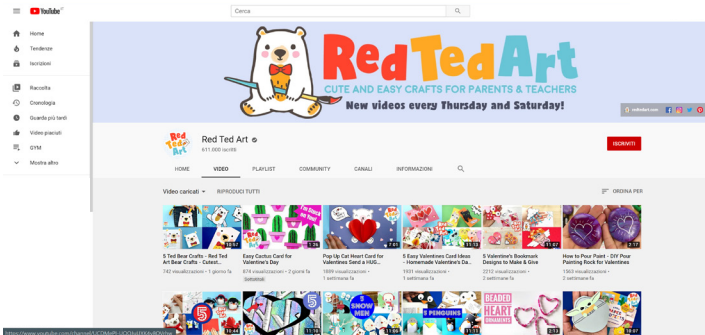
YouTube IT

Cerca

Home
Tendenze
Iscrizioni
Raccolta
Cronologia
Guarda più tardi
Video piaciuti
GYM
Mostra altro

Red Ted Art
CUTE AND EASY CRAFTS FOR PARENTS & TEACHERS
New videos every Thursday and Saturday!

redtedart.com

Red Ted Art
611.000 iscritti

ISCRIVITI

HOME
VIDEO
PLAYLIST
COMMUNITY
CANALI
INFORMAZIONI

Video caricati
RIPRODUCI TUTTI
ORDINA PER

5 Ted Bear Crafts - Red Ted Art Bear Crafts - Cutest...
742 visualizzazioni • 1 giorno fa

Easy Cactus Card for Valentine's Day
874 visualizzazioni • 2 giorni fa
Sottotitoli

Pop Up Cat Heart Card for Valentines Send a HUG...
1889 visualizzazioni
1 settimana fa

5 Easy Valentines Card Ideas - Homemade Valentine's D...
1931 visualizzazioni
1 settimana fa

5 Valentine's Bookmark Designs to Make & Give
2210 visualizzazioni
1 settimana fa

How to Pour Paint - DIY Pour Painting Rock for Valentines
1563 visualizzazioni
2 settimane fa

10:57
1:26
7:01
11:12
11:07
2:17

5
5
SNOW MEN
5 PENGUINS
BEADED HEART ORNAMENTS

10:44
11:16
11:06
11:11
2:13
10:07

https://www.youtube.com/channel/UCQMeeTh-UQOHoU9G6rB6Kh6w